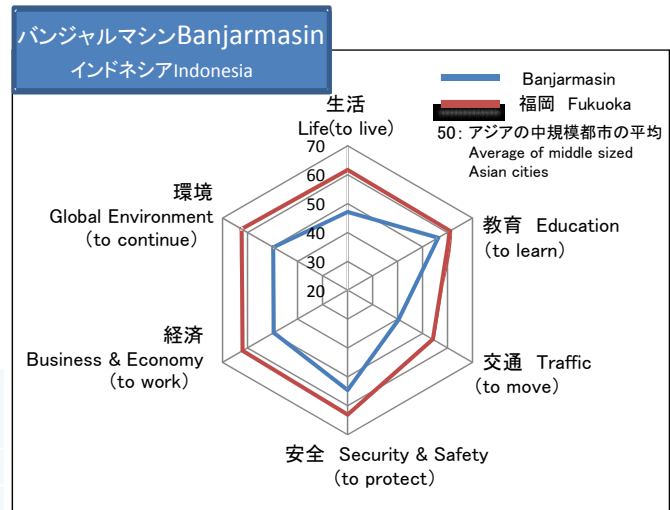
バンジャルマシンBanjarmasin
インドネシアIndonesia

Banjarmasin
福岡 Fukuoka
50: アジアの中規模都市の平均
Average of middle sized Asian cities

生活
Life(to live)

70
60
50
40
30
20

教育 Education
(to learn)

交通 Traffic
(to move)

安全 Security & Safety
(to protect)

経済
Business & Economy
(to work)

環境
Global Environment
(to continue)